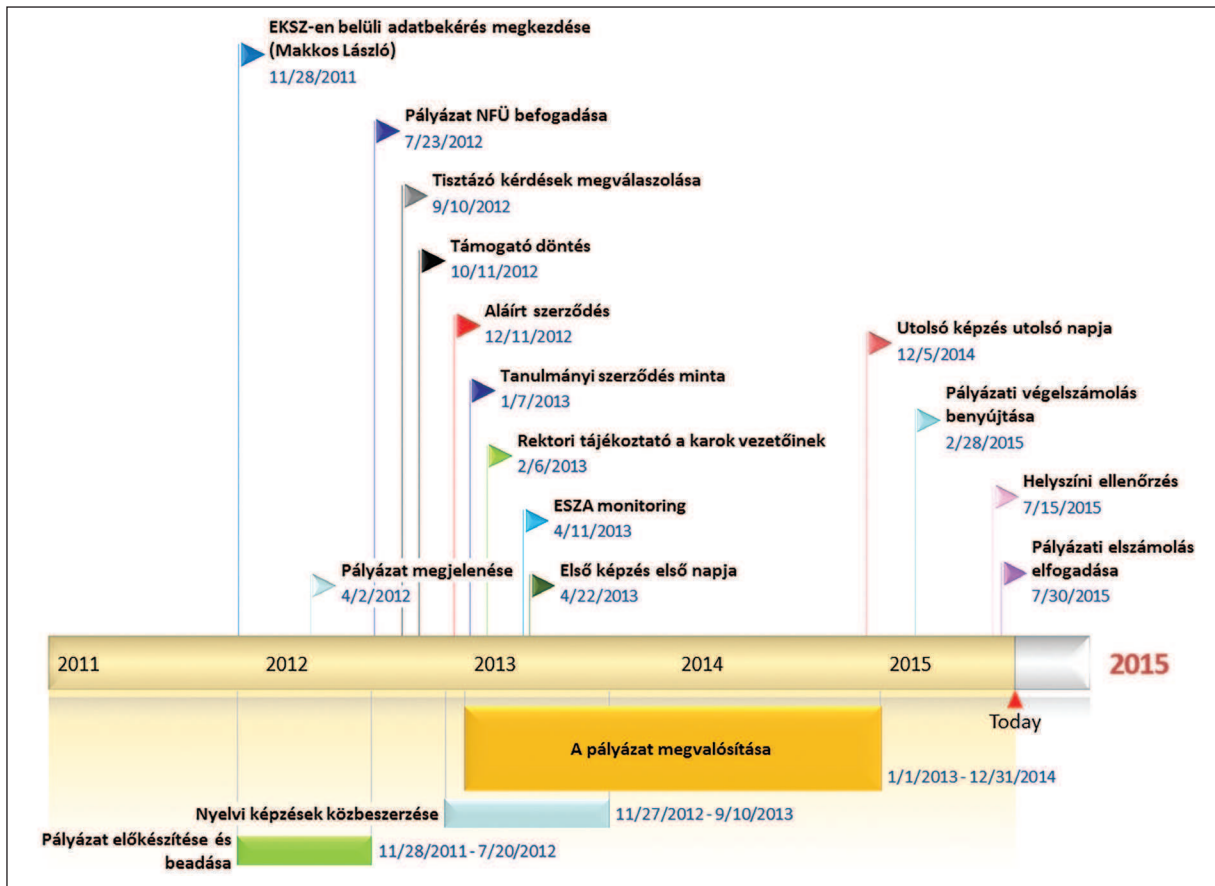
EKSZ-en belüli adatbekérés megkezdése (Makkos László)
11/28/2011

Pályázat NFÜ befogadása
7/23/2012

Tisztázó kérdések megválaszolása
9/10/2012

Támogató döntés
10/11/2012

Aláírt szerződés
12/11/2012

Utolsó képzés utolsó napja
12/5/2014

Tanulmányi szerződés minta
1/7/2013

Pályázati végelszámolás benyújtása
2/28/2015

Rektori tájékoztató a karok vezetőinek
2/6/2013

Helyszíni ellenőrzés
7/15/2015

ESZA monitoring
4/11/2013

Pályázati elszámolás elfogadása
7/30/2015

Pályázat megjelenése
4/2/2012

Első képzés első napja
4/22/2013

2011
2012
2013
2014
2015
2015

Today

A pályázat megvalósítása
1/1/2013 - 12/31/2014

Nyelvi képzések közbeszerzése
11/27/2012 - 9/10/2013

Pályázat előkészítése és beadása
11/28/2011 - 7/20/2012